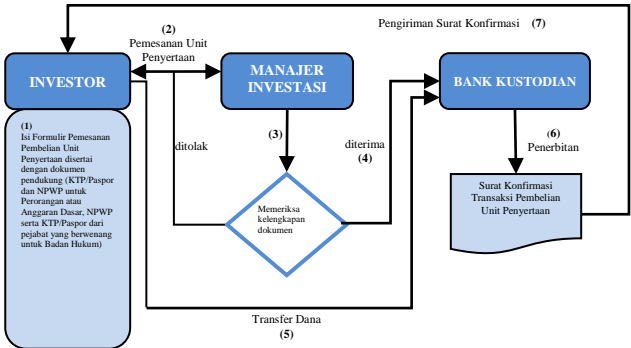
Pengiriman Surat Konfirmasi (7)

(2)
Pemesanan Unit Penyertaan

INVESTOR

MANAJER INVESTASI

BANK KUSTODIAN

(1)
Isi Formulir Pemesanan Pembelian Unit Penyertaan disertai dengan dokumen pendukung (KTP/Paspor dan NPWP untuk Perorangan atau Anggaran Dasar, NPWP serta KTP/Paspor dari pejabat yang berwenang untuk Badan Hukum)

ditolak

(3)

diterima
(4)

(6)
Penerbitan

Memeriksa kelengkapan dokumen

Surat Konfirmasi Transaksi Pembelian Unit Penyertaan

Transfer Dana
(5)